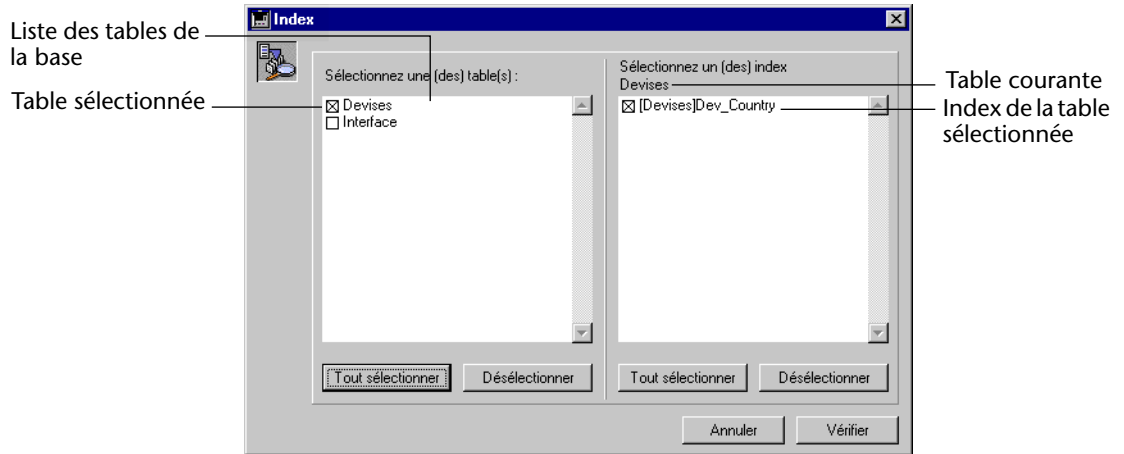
Liste des tables de la base

Table sélectionnée

Index

Sélectionnez une (des) table(s) :

☒ Devises
☐ Interface

Tout sélectionner

Désélectionner

Sélectionnez un (des) index
Devises

☒ [Devises]Dev_Country

Tout sélectionner

Désélectionner

Table courante

Index de la table sélectionnée

Annuler

Vérifier